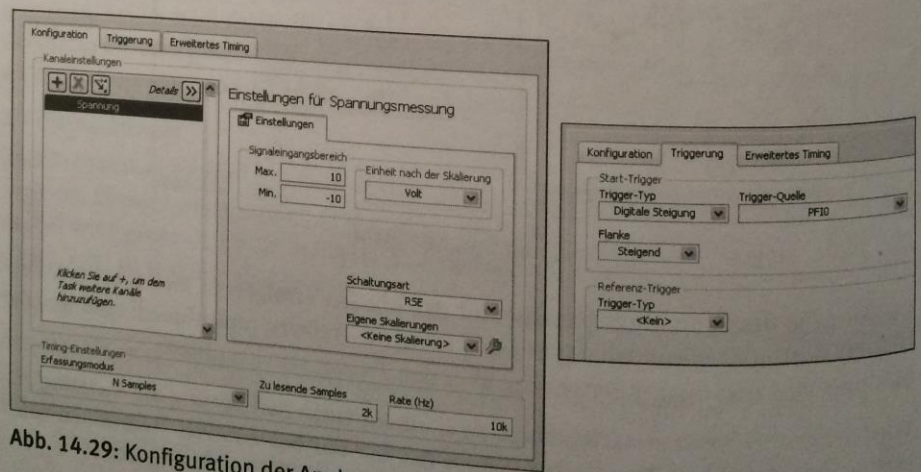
Konfiguration | Triggerung | Erweitertes Timing

Kanaleinstellungen

Details

Spannung

Einstellungen für Spannungsmessung

Einstellungen

Signaleingangsbereich

Max. 10

Min. -10

Einheit nach der Skalierung

Volt

Klicken Sie auf +, um dem Task weitere Kanäle hinzuzufügen.

Schaltungsart

RSE

Eigene Skalierungen

<Keine Skalierung>

Timing-Einstellungen

Erfassungsmodus

N Samples

Zu lesende Samples

2k

Rate (Hz)

10k

Konfiguration | Triggerung | Erweitertes Timing

Start-Trigger

Trigger-Typ

Digitale Steigung

Trigger-Quelle

PFI0

Flanke

Steigend

Referenz-Trigger

Trigger-Typ

<Kein>

Abb. 14.29: Konfiguration der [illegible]